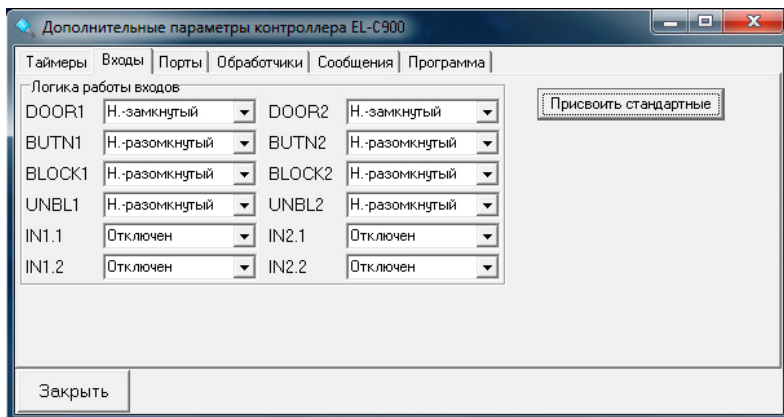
Дополнительные параметры контроллера EL-C900

Таймеры | Входы | Порты | Обработчики | Сообщения | Программа

Логика работы входов

| | | | |
|---|---|---|---|
| DOOR1 | Н.-замкнутый | DOOR2 | Н.-замкнутый |
| BUTN1 | Н.-разомкнутый | BUTN2 | Н.-разомкнутый |
| BLOCK1 | Н.-разомкнутый | BLOCK2 | Н.-разомкнутый |
| UNBL1 | Н.-разомкнутый | UNBL2 | Н.-разомкнутый |
| IN1.1 | Отключен | IN2.1 | Отключен |
| IN1.2 | Отключен | IN2.2 | Отключен |

Присвоить стандартные

Закрыть